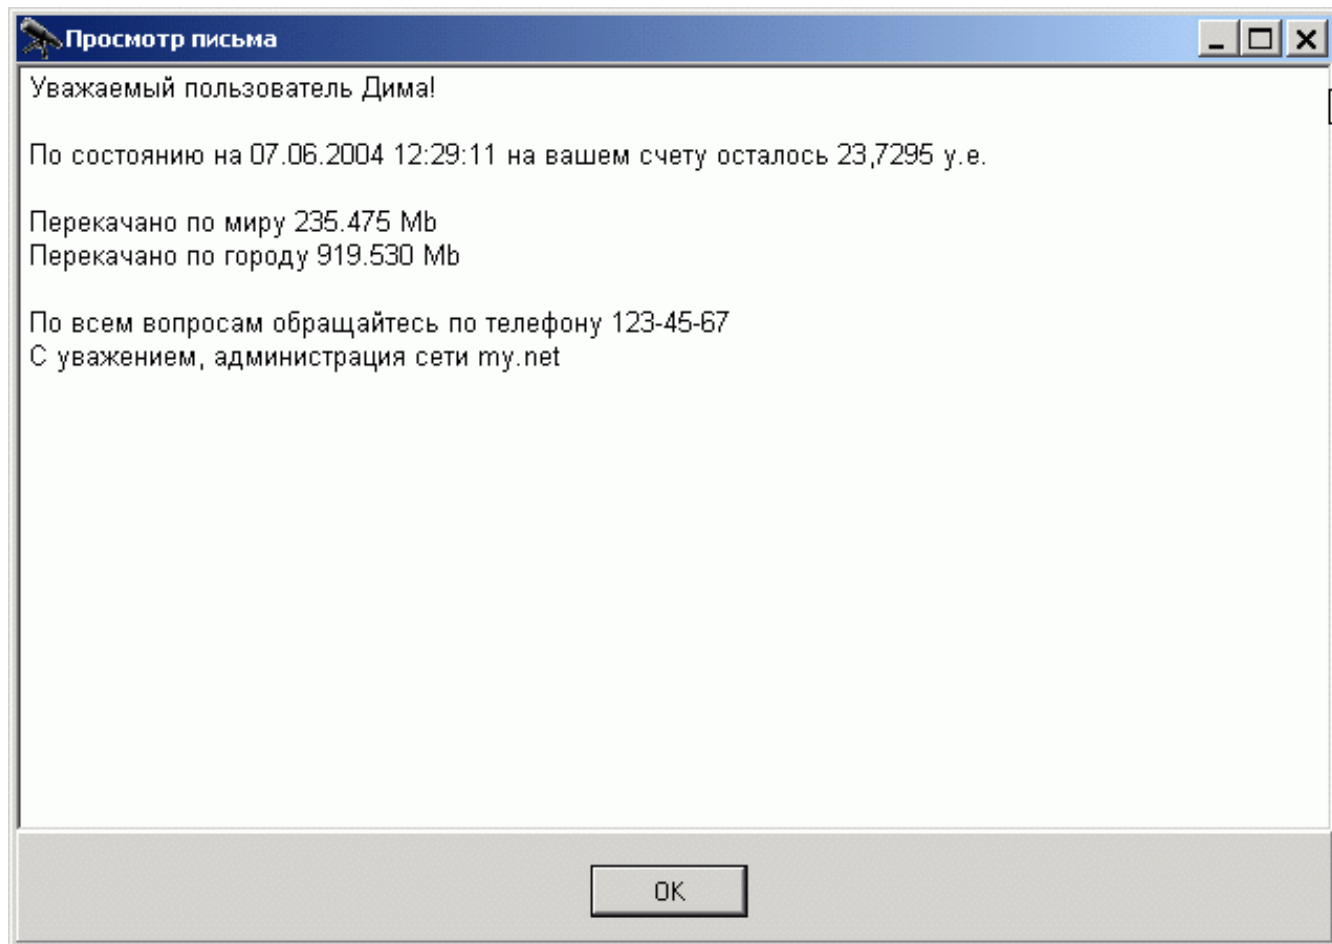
Просмотр письма

Уважаемый пользователь Дима!

По состоянию на 07.06.2004 12:29:11 на вашем счету осталось 23,7295 у.е.

Перекачано по миру 235.475 Mb
Перекачано по городу 919.530 Mb

По всем вопросам обращайтесь по телефону 123-45-67
С уважением, администрация сети my.net

OK